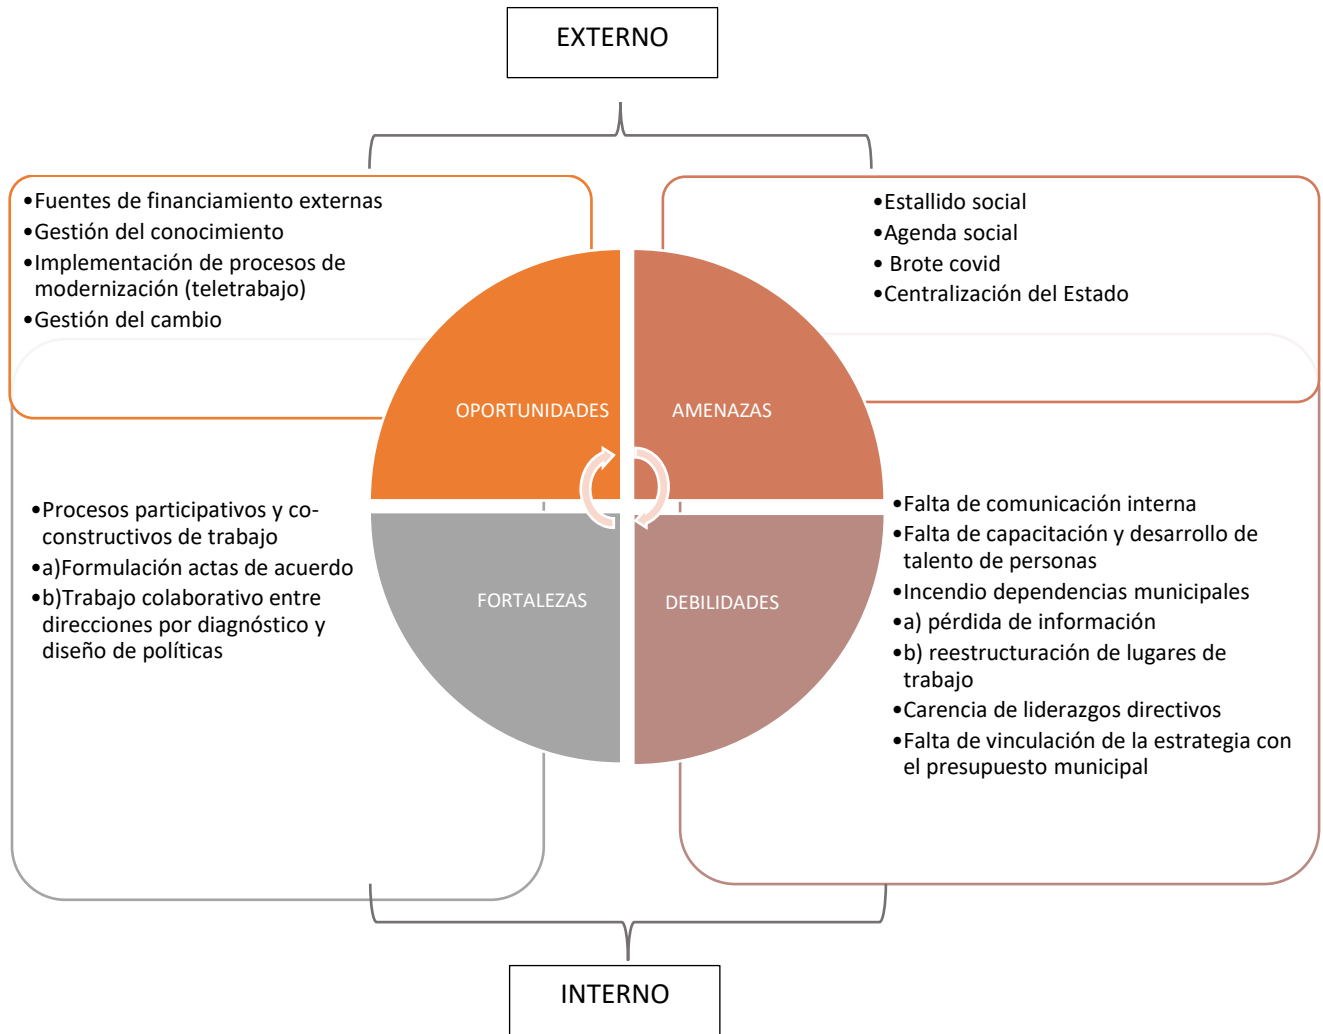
EXTERNO

•Fuentes de financiamiento externas
•Gestión del conocimiento
•Implementación de procesos de modernización (teletrabajo)
•Gestión del cambio

•Estallido social
•Agenda social
• Brote covid
•Centralización del Estado

OPORTUNIDADES

AMENAZAS

FORTALEZAS

DEBILIDADES

•Procesos participativos y co-constructivos de trabajo
•a)Formulación actas de acuerdo
•b)Trabajo colaborativo entre direcciones por diagnóstico y diseño de políticas

•Falta de comunicación interna
•Falta de capacitación y desarrollo de talento de personas
•Incendio dependencias municipales
•a) pérdida de información
•b) reestructuración de lugares de trabajo
•Carencia de liderazgos directivos
•Falta de vinculación de la estrategia con el presupuesto municipal

INTERNO